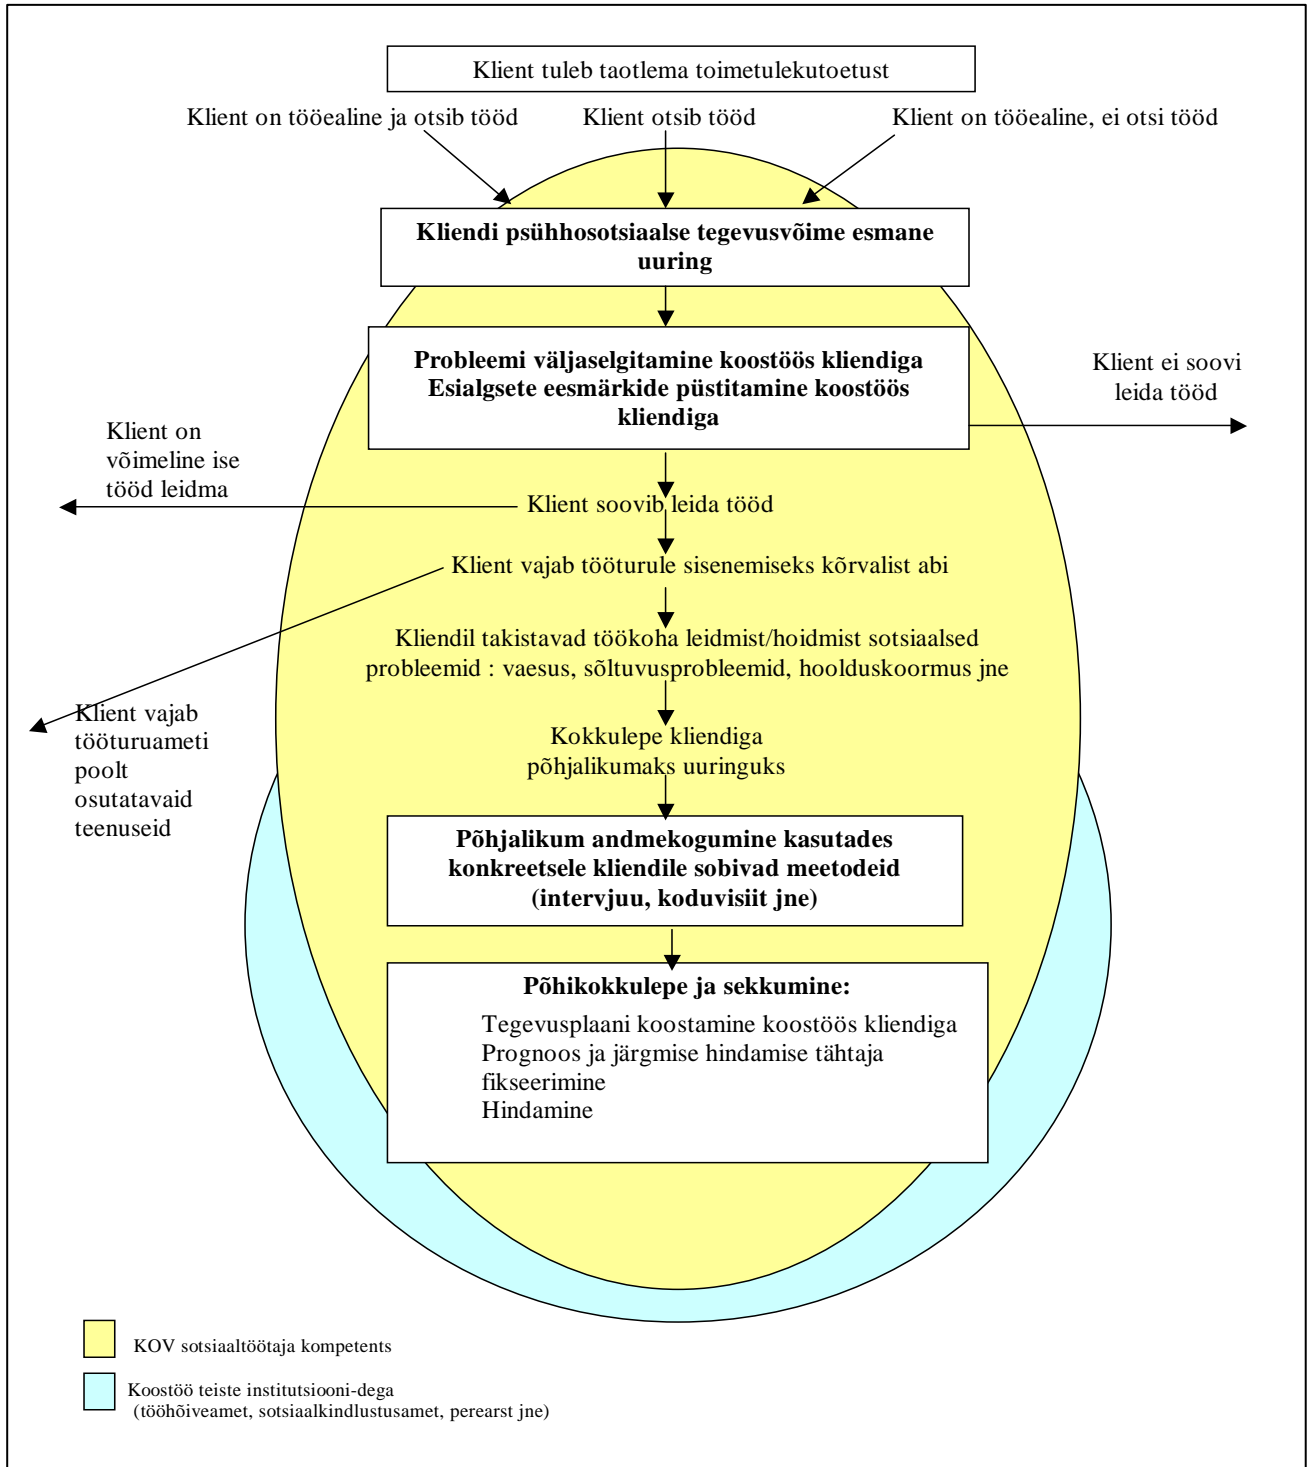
Klient tuleb taotlema toimetulekutoetust

Klient on tööealine ja otsib tööd

Klient otsib tööd

Klient on tööealine, ei otsi tööd

Kliendi psühhosotsiaalse tegevusvõime esmane uuring

Probleemi väljaselgitamine koostöös kliendiga
Esialgsete eesmärkide püstitamine koostöös kliendiga

Klient ei soovi leida tööd

Klient on võimeline ise tööd leidma

Klient soovib leida tööd

Klient vajab tööturule sisenemiseks kõrvalist abi

Kliendil takistavad töökoha leidmist/hoidmist sotsiaalsed probleemid : vaesus, sõltuvusprobleemid, hoolduskoormus jne

Klient vajab tööturuameti poolt osutatavaid teenuseid

Kokkulepe kliendiga põhjalikumaks uuringuks

Põhjalikum andmekogumine kasutades konkreetsele kliendile sobivad meetodeid (intervjuu, koduvisiit jne)

Põhikokkulepe ja sekkumine:
Tegevusplaani koostamine koostöös kliendiga
Prognoos ja järgmise hindamise tähtaja fikseerimine
Hindamine

KOV sotsiaaltöötaja kompetents

Koostöö teiste institutsiooni-dega (tööhõiveamet, sotsiaalkindlustusamet, perearst jne)